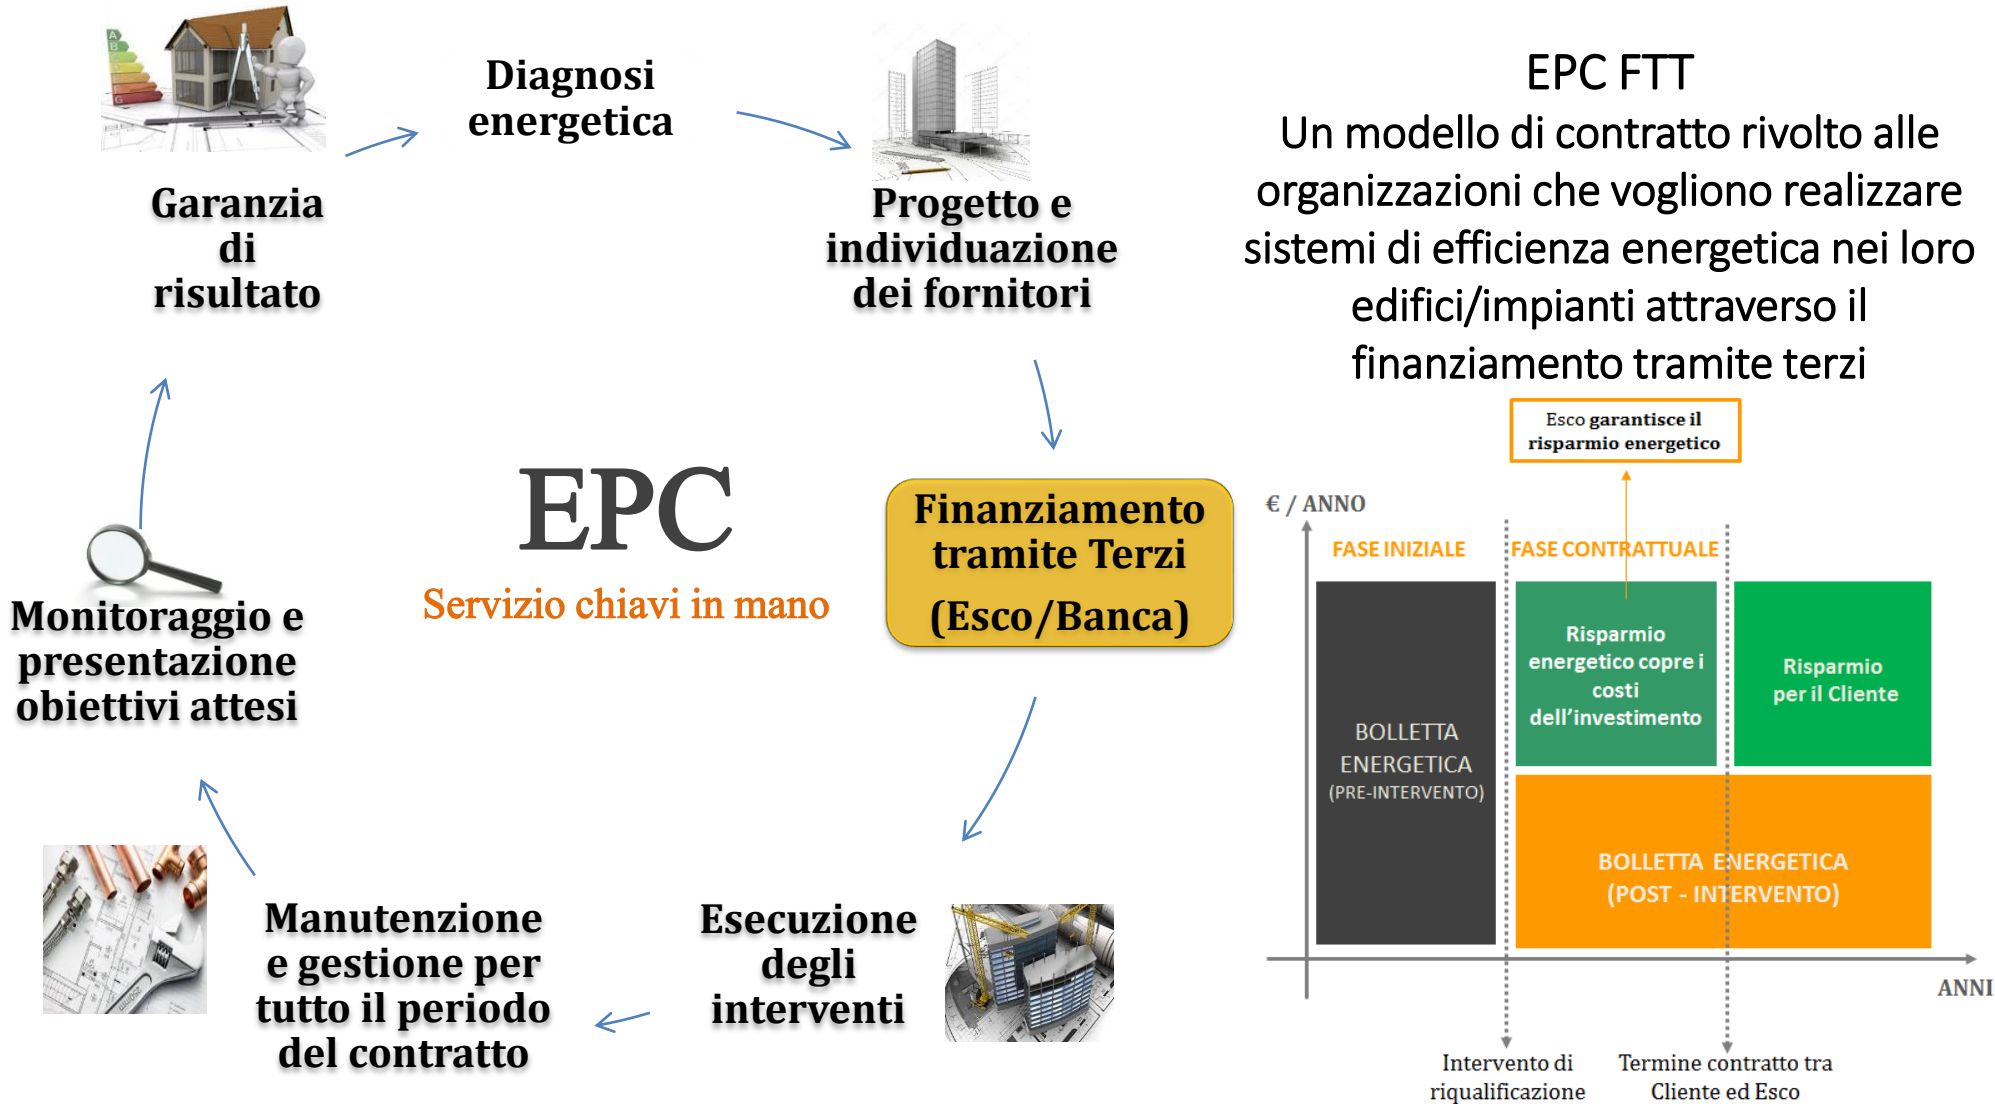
Diagnosi energetica

Garanzia di risultato

Progetto e individuazione dei fornitori

EPC FTT
Un modello di contratto rivolto alle organizzazioni che vogliono realizzare sistemi di efficienza energetica nei loro edifici/impianti attraverso il finanziamento tramite terzi

EPC
Servizio chiavi in mano

Finanziamento tramite Terzi
(Esco/Banca)

Monitoraggio e presentazione obiettivi attesi

Manutenzione e gestione per tutto il periodo del contratto

Esecuzione degli interventi

Esco garantisce il risparmio energetico

€ / ANNO

FASE INIZIALE

FASE CONTRATTUALE

BOLLETTA ENERGETICA (PRE-INTERVENTO)

Risparmio energetico copre i costi dell'investimento

Risparmio per il Cliente

BOLLETTA ENERGETICA (POST - INTERVENTO)

ANNI

Intervento di riqualificazione

Termine contratto tra Cliente ed Esco